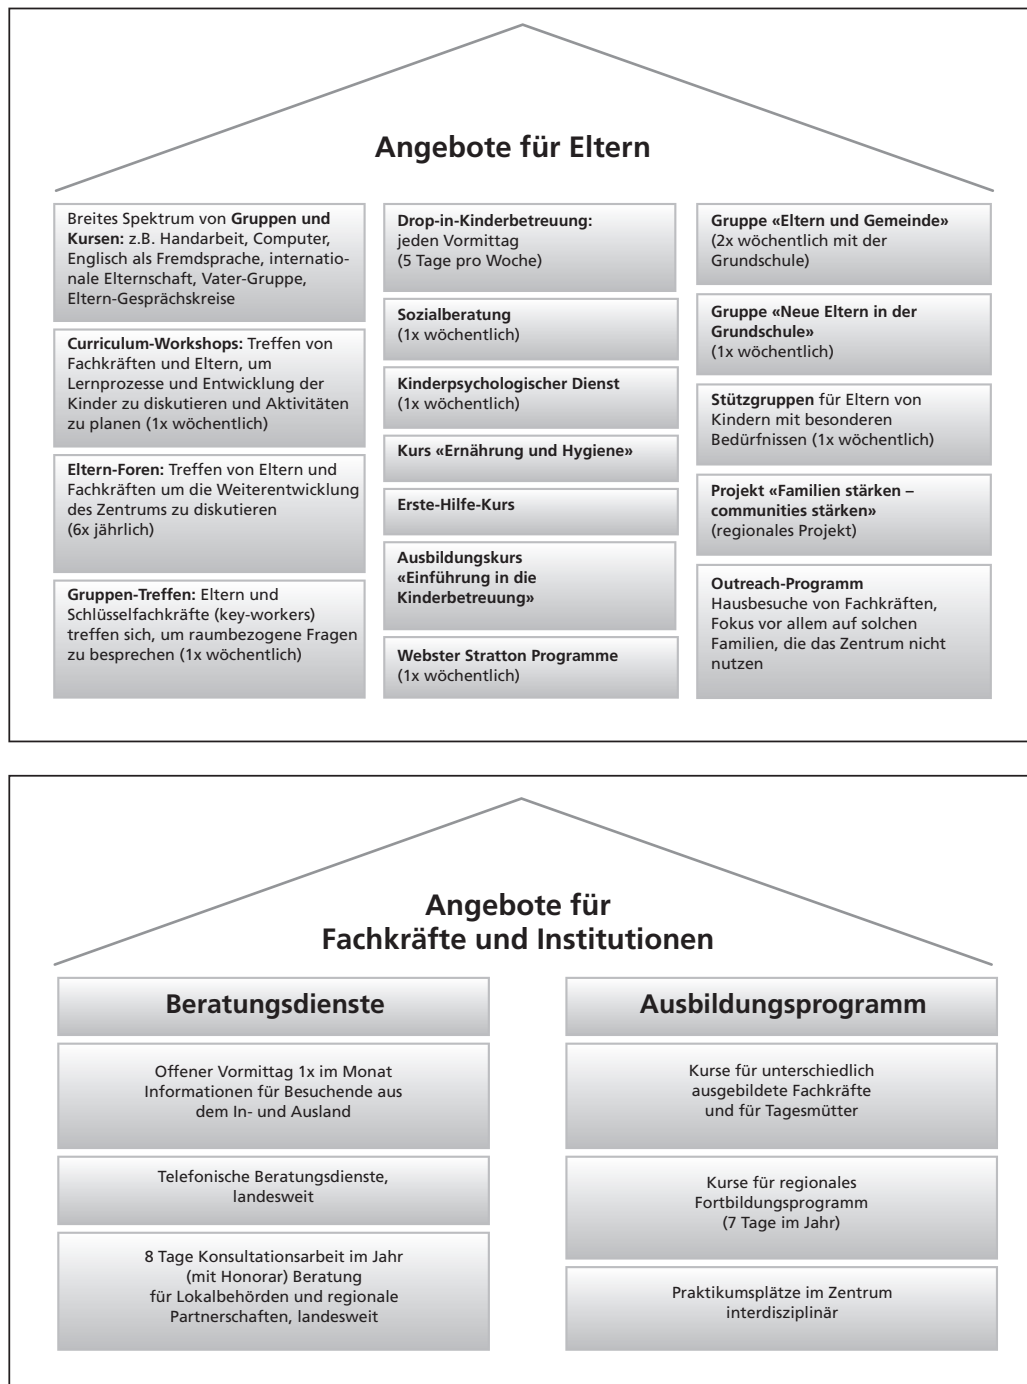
**Angebote für Eltern**

Breites Spektrum von **Gruppen und Kursen:** z.B. Handarbeit, Computer, Englisch als Fremdsprache, internationale Elternschaft, Vater-Gruppe, Eltern-Gesprächskreise

**Curriculum-Workshops:** Treffen von Fachkräften und Eltern, um Lernprozesse und Entwicklung der Kinder zu diskutieren und Aktivitäten zu planen (1x wöchentlich)

**Eltern-Foren:** Treffen von Eltern und Fachkräften um die Weiterentwicklung des Zentrums zu diskutieren (6x jährlich)

**Gruppen-Treffen:** Eltern und Schlüsselfachkräfte (key-workers) treffen sich, um raumbezogene Fragen zu besprechen (1x wöchentlich)

**Drop-in-Kinderbetreuung:** jeden Vormittag (5 Tage pro Woche)

**Sozialberatung** (1x wöchentlich)

**Kinderpsychologischer Dienst** (1x wöchentlich)

**Kurs «Ernährung und Hygiene»**

**Erste-Hilfe-Kurs**

**Ausbildungskurs «Einführung in die Kinderbetreuung»**

**Webster Stratton Programme** (1x wöchentlich)

**Gruppe «Eltern und Gemeinde»** (2x wöchentlich mit der Grundschule)

**Gruppe «Neue Eltern in der Grundschule»** (1x wöchentlich)

**Stützgruppen** für Eltern von Kindern mit besonderen Bedürfnissen (1x wöchentlich)

**Projekt «Familien stärken – communities stärken»** (regionales Projekt)

**Outreach-Programm** Hausbesuche von Fachkräften, Fokus vor allem auf solchen Familien, die das Zentrum nicht nutzen

**Angebote für Fachkräfte und Institutionen**

**Beratungsdienste**

Offener Vormittag 1x im Monat Informationen für Besuchende aus dem In- und Ausland

Telefonische Beratungsdienste, landesweit

8 Tage Konsultationsarbeit im Jahr (mit Honorar) Beratung für Lokalbehörden und regionale Partnerschaften, landesweit

**Ausbildungsprogramm**

Kurse für unterschiedlich ausgebildete Fachkräfte und für Tagesmütter

Kurse für regionales Fortbildungsprogramm (7 Tage im Jahr)

Praktikumsplätze im Zentrum interdisziplinär